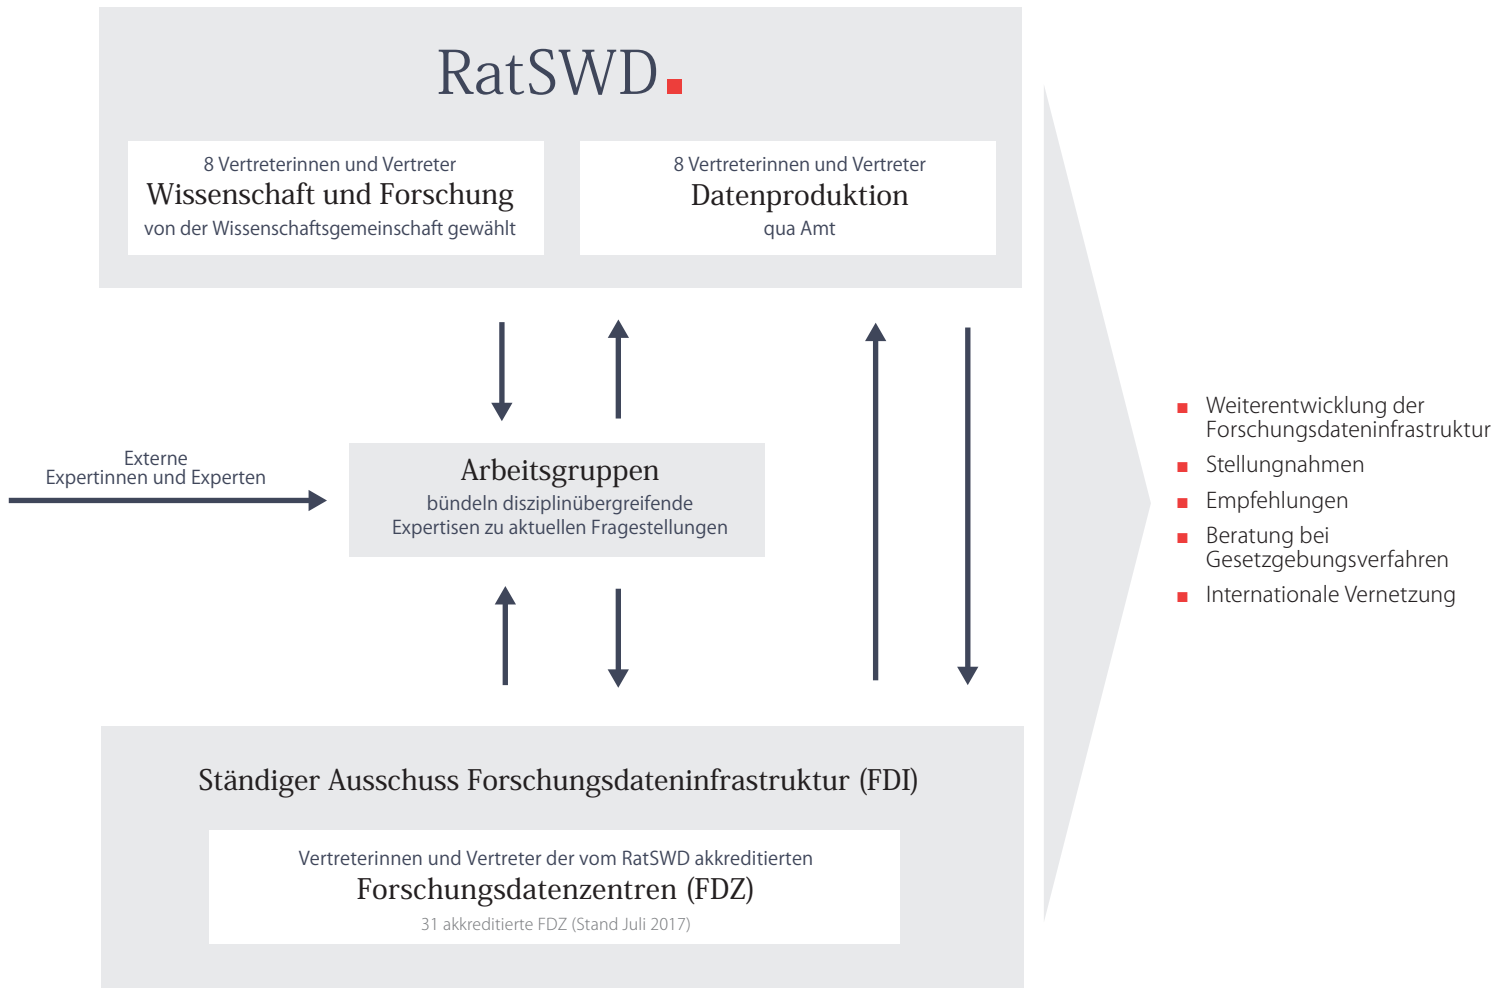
RatSWD

8 Vertreterinnen und Vertreter
Wissenschaft und Forschung
von der Wissenschaftsgemeinschaft gewählt

8 Vertreterinnen und Vertreter
Datenproduktion
qua Amt

Externe
Expertinnen und Experten

Arbeitsgruppen
bündeln disziplinübergreifende Expertisen zu aktuellen Fragestellungen

- Weiterentwicklung der Forschungsdateninfrastruktur
- Stellungnahmen
- Empfehlungen
- Beratung bei Gesetzgebungsverfahren
- Internationale Vernetzung

Ständiger Ausschuss Forschungsdateninfrastruktur (FDI)

Vertreterinnen und Vertreter der vom RatSWD akkreditierten
Forschungsdatenzentren (FDZ)
31 akkreditierte FDZ (Stand Juli 2017)